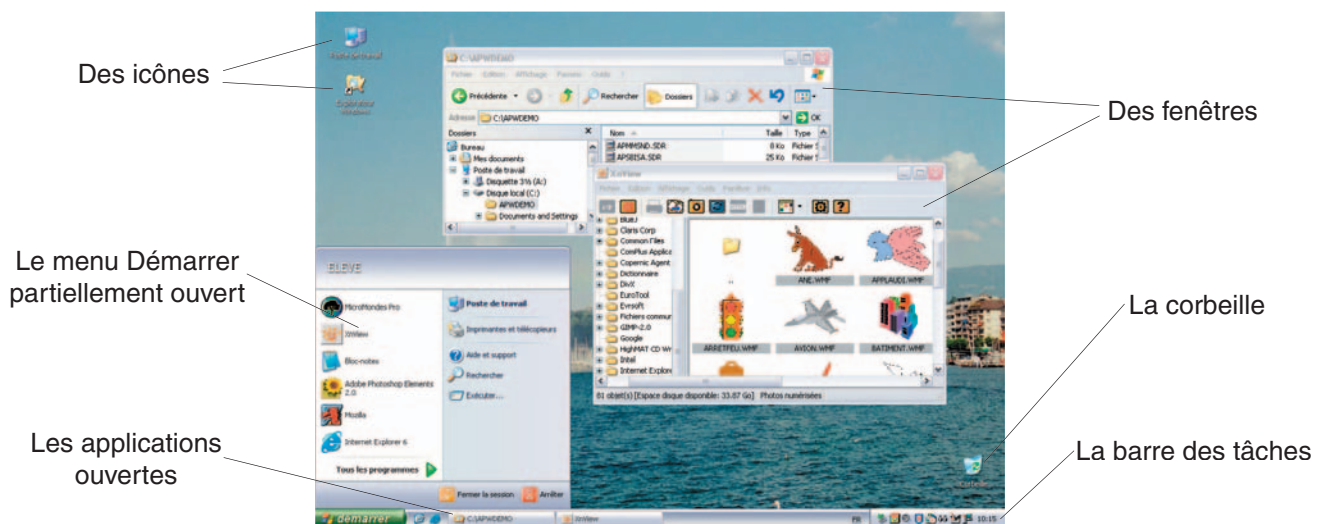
Des icônes

Poste de travail

Explorateur Windows

C:\APWDEMO

Fichier Edition Affichage Favoris Outils ?

Précédente Rechercher Dossiers

Adresse C:\APWDEMO OK

Dossiers

Bureau
Mes documents
Poste de travail
Disquette 3½ (A:)
Disque local (C:)
APWDEMO
Documents and Settings

| Nom | Taille | Type |
|---|---|---|
| APWMSND.SDR | 8 Ko | Fichier S |
| APSBISA.SDR | 25 Ko | Fichier S |

Des fenêtres

XnView

Fichier Edition Affichage Outils Fenêtre Info

BlueJ
Claris Corp
Common Files
ComPlus Applica
Copernic Agent
Dictionnaire
DivX
EuroTool
Evrsoft
Fichiers commun
GIMP-2.0
Google
HighMAT CD Wr
Intel
Internet Explore

ANE.WMF
APPLAUDI.WMF
ARRETFEU.WMF
AVION.WMF
BATIMENT.WMF

81 objet(s) [Espace disque disponible: 33.87 Go] Photos numérisées

Le menu Démarrer partiellement ouvert

ELEVE

MicroMondes Pro
XnView
Bloc-notes
Adobe Photoshop Elements 2.0
Mozilla
Internet Explorer 6

Poste de travail
Imprimantes et télécopieurs
Aide et support
Rechercher
Exécuter...

Tous les programmes

Fermer la session Arrêter

La corbeille

Corbeille

Les applications ouvertes

La barre des tâches

démarrer C:\APWDEMO XnView FR 10:15